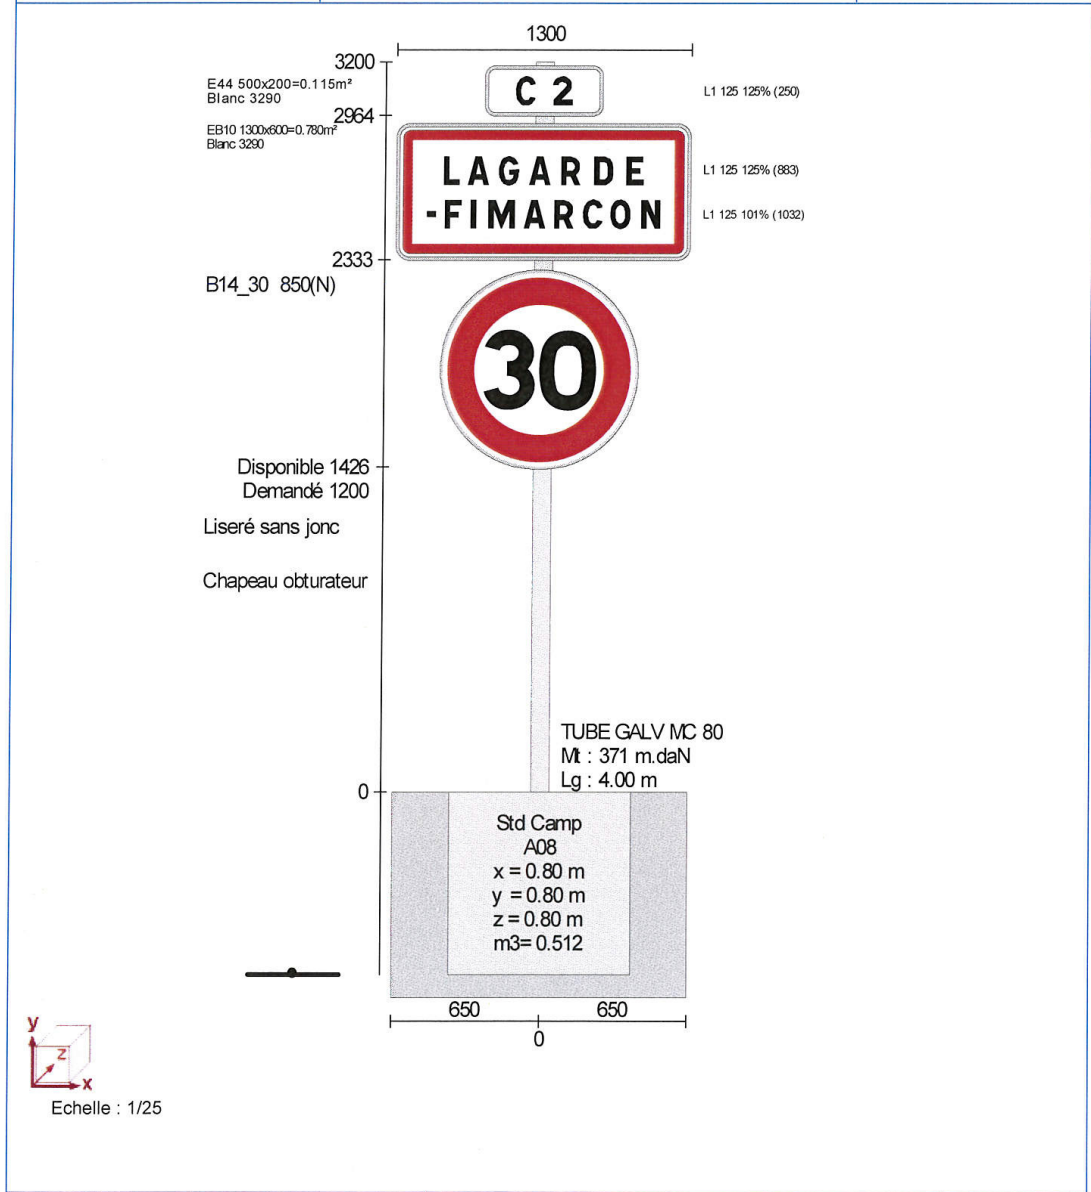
1300

3200
E44 500x200=0.115m²
Blanc 3290

C 2

L1 125 125% (250)

2964
EB10 1300x600=0.780m²
Blanc 3290

LAGARDE
-FIMARCON

L1 125 125% (883)
L1 125 101% (1032)

2333
B14_30 850(N)

30

Disponible 1426
Demandé 1200

Liseré sans jonc

Chapeau obturateur

TUBE GALV MC 80
Mt : 371 m.daN
Lg : 4.00 m

0

Std Camp
A08
x = 0.80 m
y = 0.80 m
z = 0.80 m
m3= 0.512

650 650
0

y
z
x

Echelle : 1/25